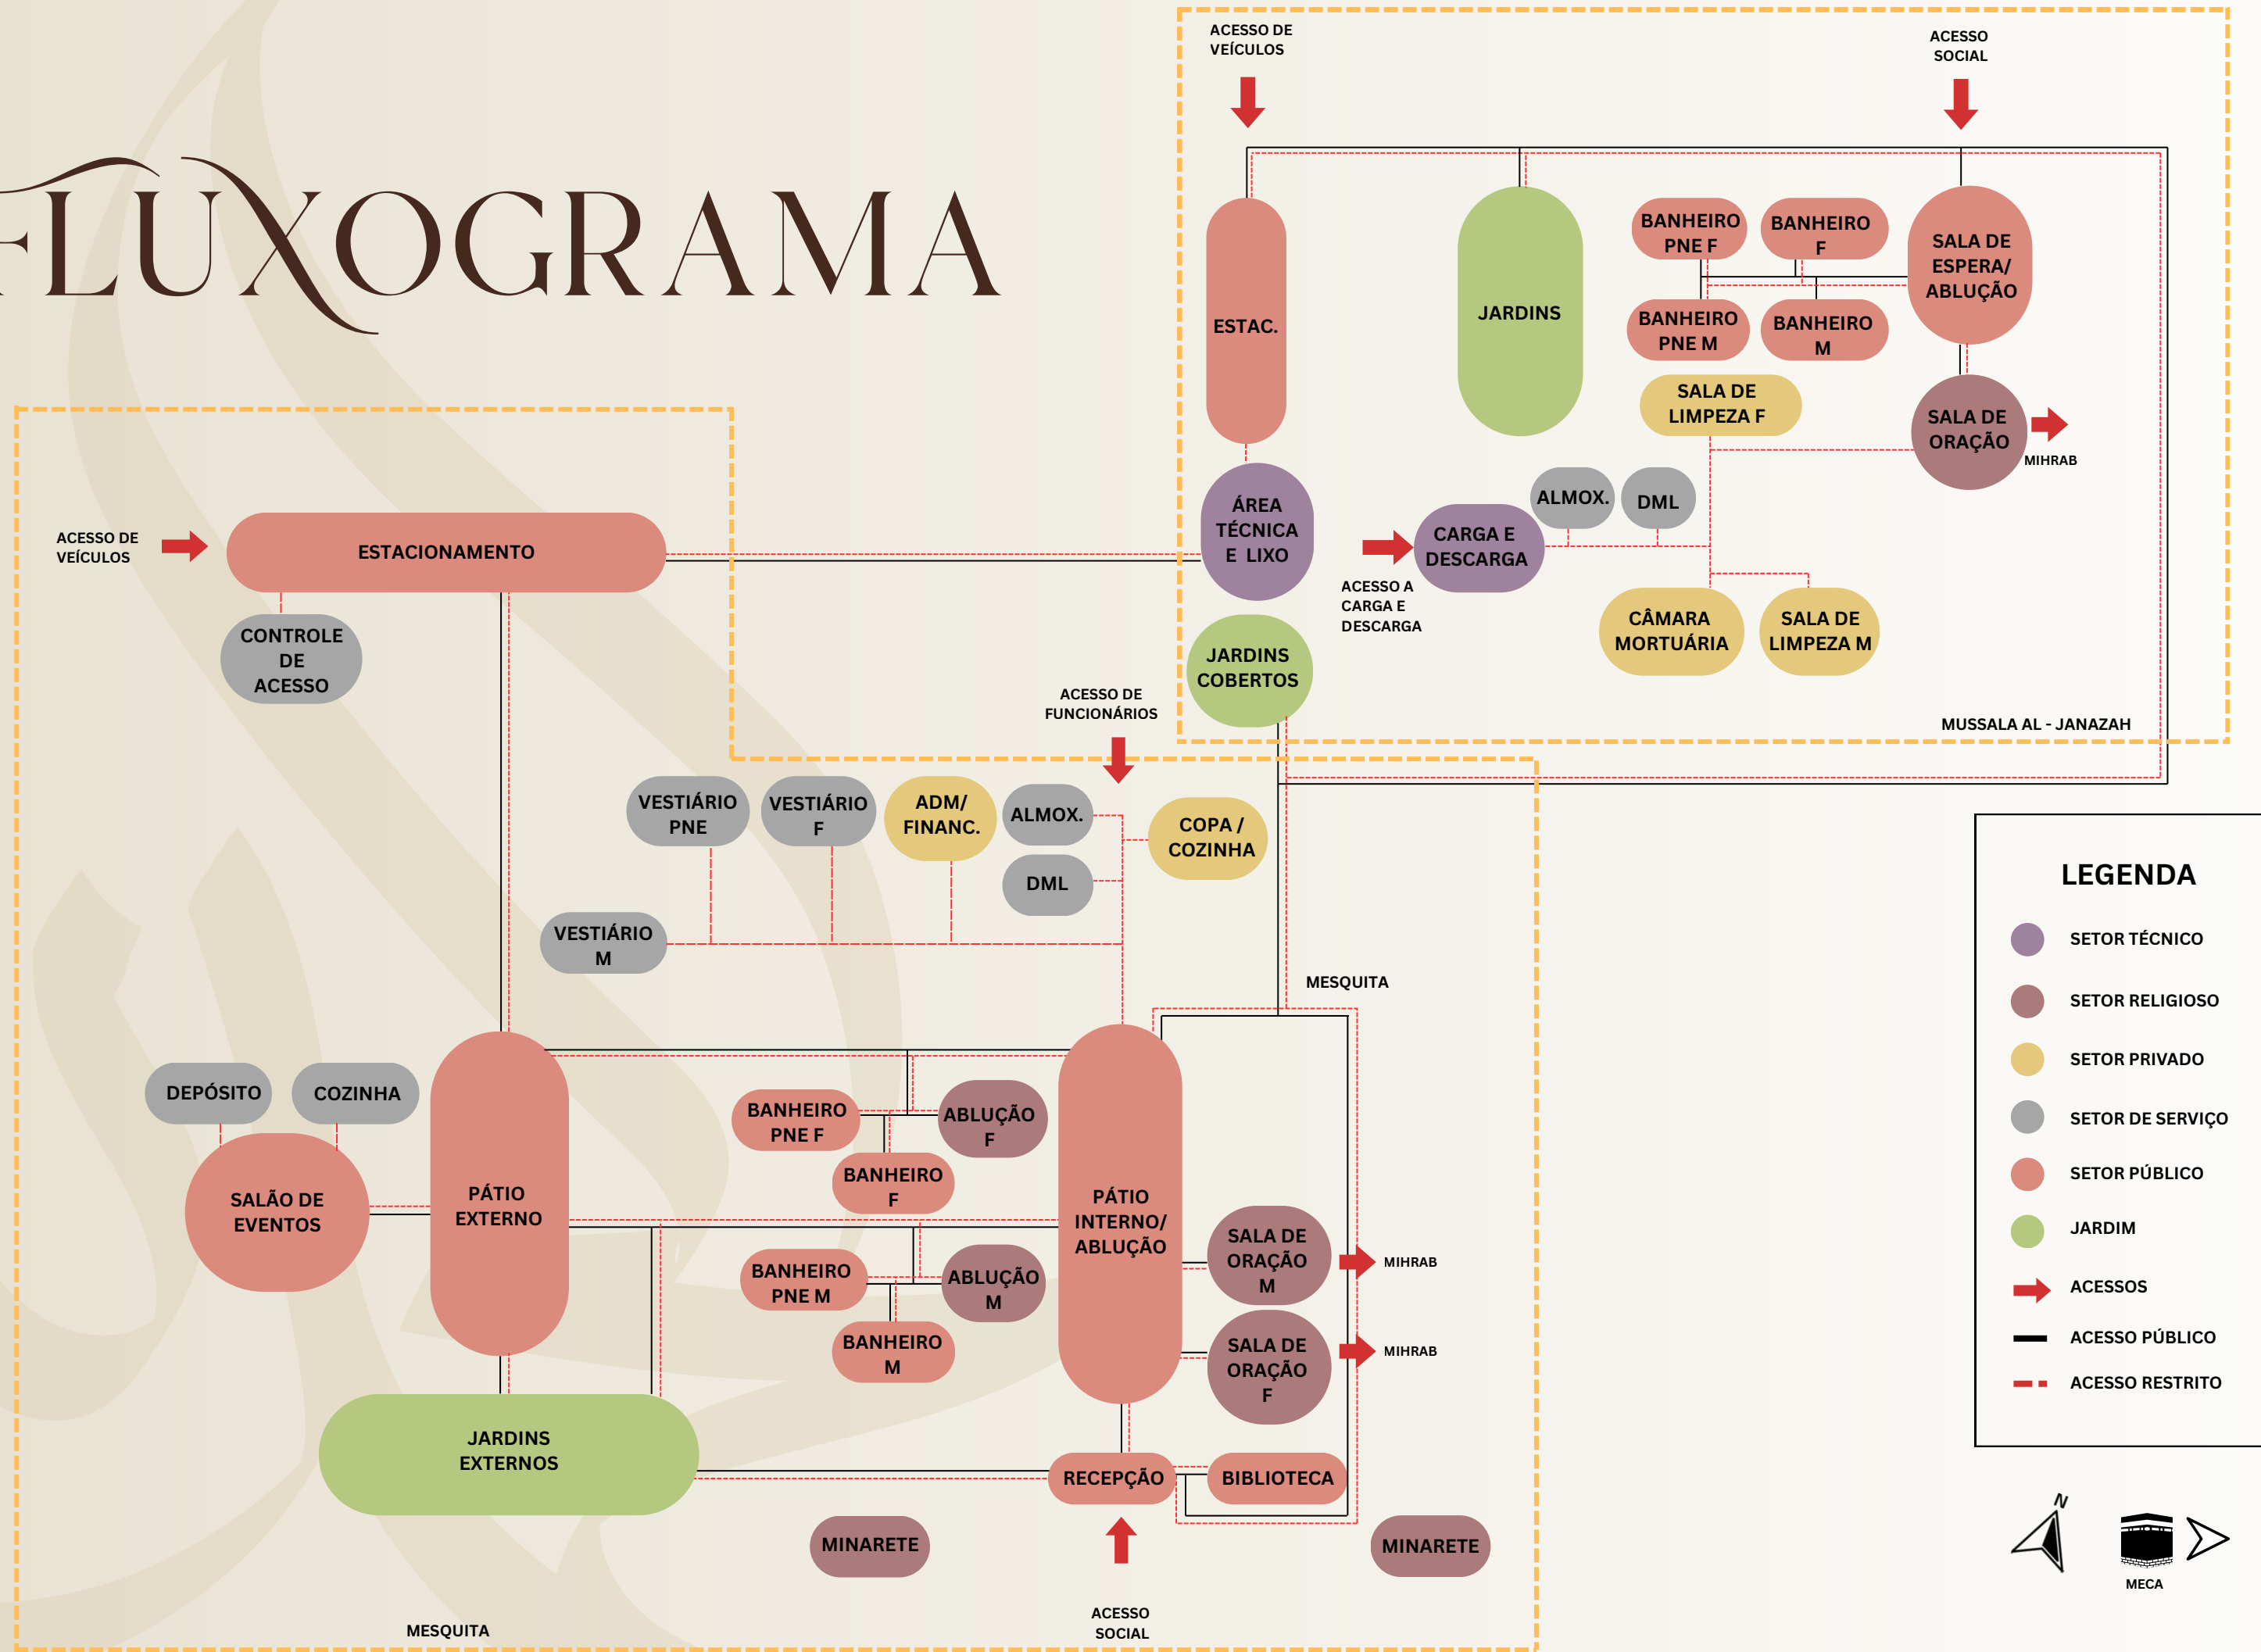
FLUXOGRAMA

ACESSO DE VEÍCULOS
ACESSO SOCIAL
ESTAC.
JARDINS
BANHEIRO PNE F
BANHEIRO F
SALA DE ESPERA/ ABLUÇÃO
BANHEIRO PNE M
BANHEIRO M
SALA DE LIMPEZA F
SALA DE ORAÇÃO
MIHRAB
ÁREA TÉCNICA E LIXO
ALMOX.
DML
CARGA E DESCARGA
ACESSO A CARGA E DESCARGA
CÂMARA MORTUÁRIA
SALA DE LIMPEZA M
JARDINS COBERTOS
MUSSALA AL - JANAZAH

ACESSO DE VEÍCULOS
ESTACIONAMENTO
CONTROLE DE ACESSO
ACESSO DE FUNCIONÁRIOS
VESTIÁRIO PNE
VESTIÁRIO F
ADM/ FINANC.
ALMOX.
COPA / COZINHA
DML
VESTIÁRIO M
MESQUITA
DEPÓSITO
COZINHA
SALÃO DE EVENTOS
PÁTIO EXTERNO
BANHEIRO PNE F
ABLUÇÃO F
BANHEIRO F
PÁTIO INTERNO/ ABLUÇÃO
SALA DE ORAÇÃO M
MIHRAB
BANHEIRO PNE M
ABLUÇÃO M
BANHEIRO M
SALA DE ORAÇÃO F
MIHRAB
JARDINS EXTERNOS
RECEPÇÃO
BIBLIOTECA
MINARETE
MINARETE
ACESSO SOCIAL
MESQUITA

LEGENDA
SETOR TÉCNICO
SETOR RELIGIOSO
SETOR PRIVADO
SETOR DE SERVIÇO
SETOR PÚBLICO
JARDIM
ACESSOS
ACESSO PÚBLICO
ACESSO RESTRITO

N
MECA